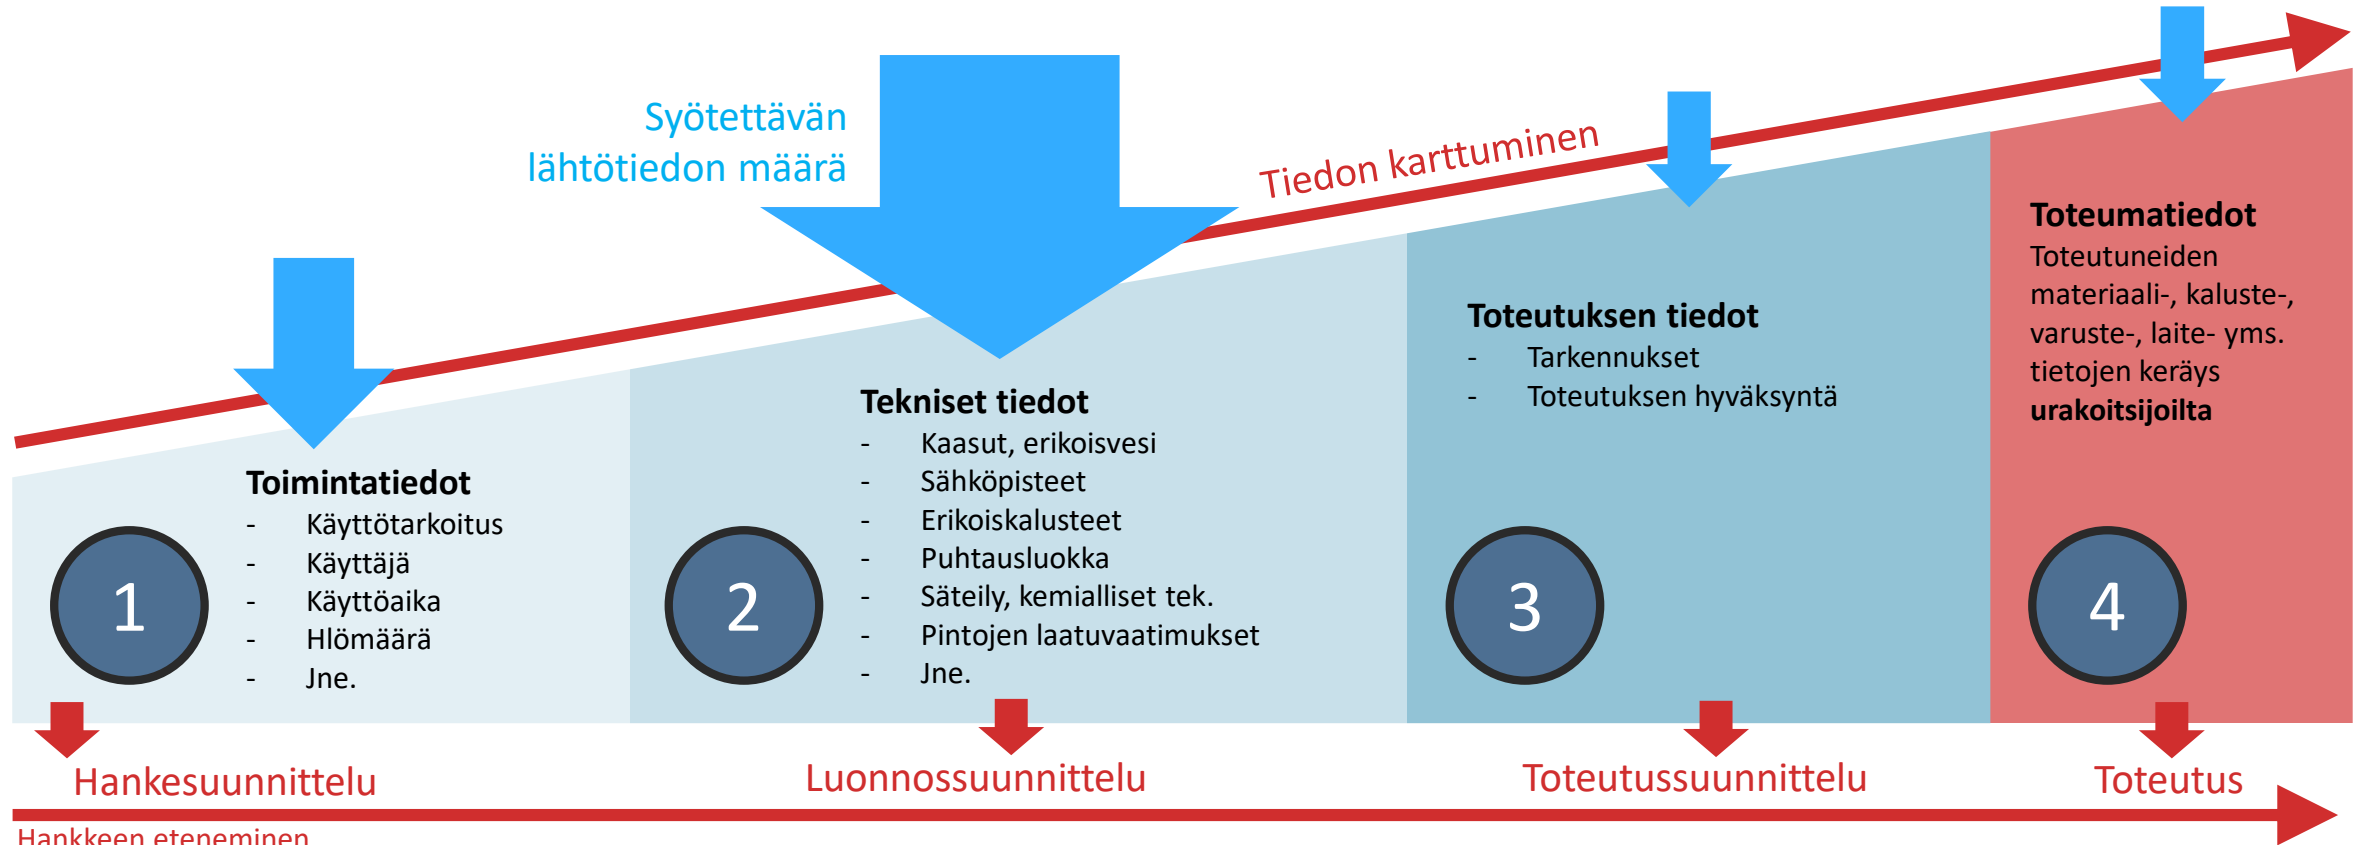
Syötettävän lähtötiedon määrä

Tiedon karttuminen

Toimintatiedot
- Käyttötarkoitus
- Käyttäjä
- Käyttöaika
- Hlömäärä
- Jne.

1

Tekniset tiedot
- Kaasut, erikoisvesi
- Sähköpisteet
- Erikoiskalusteet
- Puhtausluokka
- Säteily, kemialliset tek.
- Pintojen laatuvaatimukset
- Jne.

2

Toteutuksen tiedot
- Tarkennukset
- Toteutuksen hyväksyntä

3

Toteumatiedot
Toteutuneiden materiaali-, kaluste-, varuste-, laite- yms. tietojen keräys **urakoitsijoilta**

4

Hankesuunnittelu

Luonnossuunnittelu

Toteutussuunnittelu

Toteutus

Hankkeen eteneminen